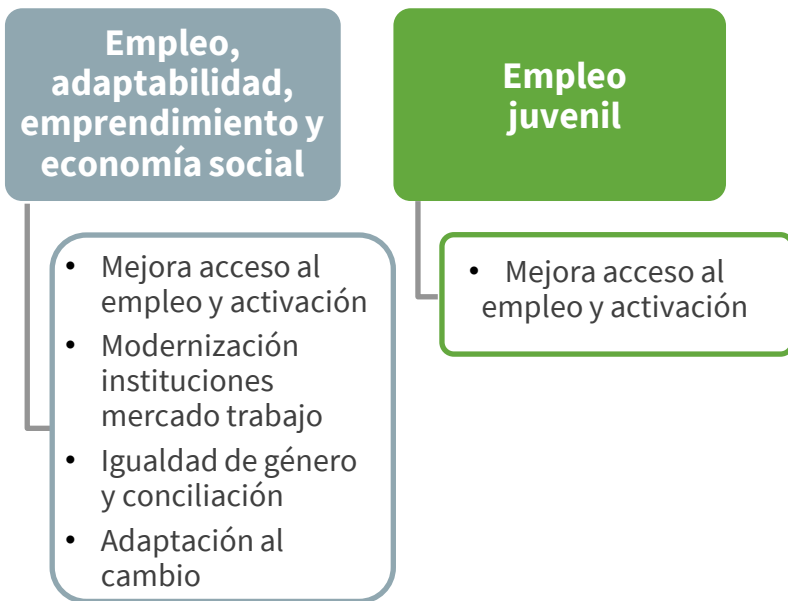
Empleo, adaptabilidad, emprendimiento y economía social

- Mejora acceso al empleo y activación
- Modernización instituciones mercado trabajo
- Igualdad de género y conciliación
- Adaptación al cambio

Empleo juvenil

- Mejora acceso al empleo y activación